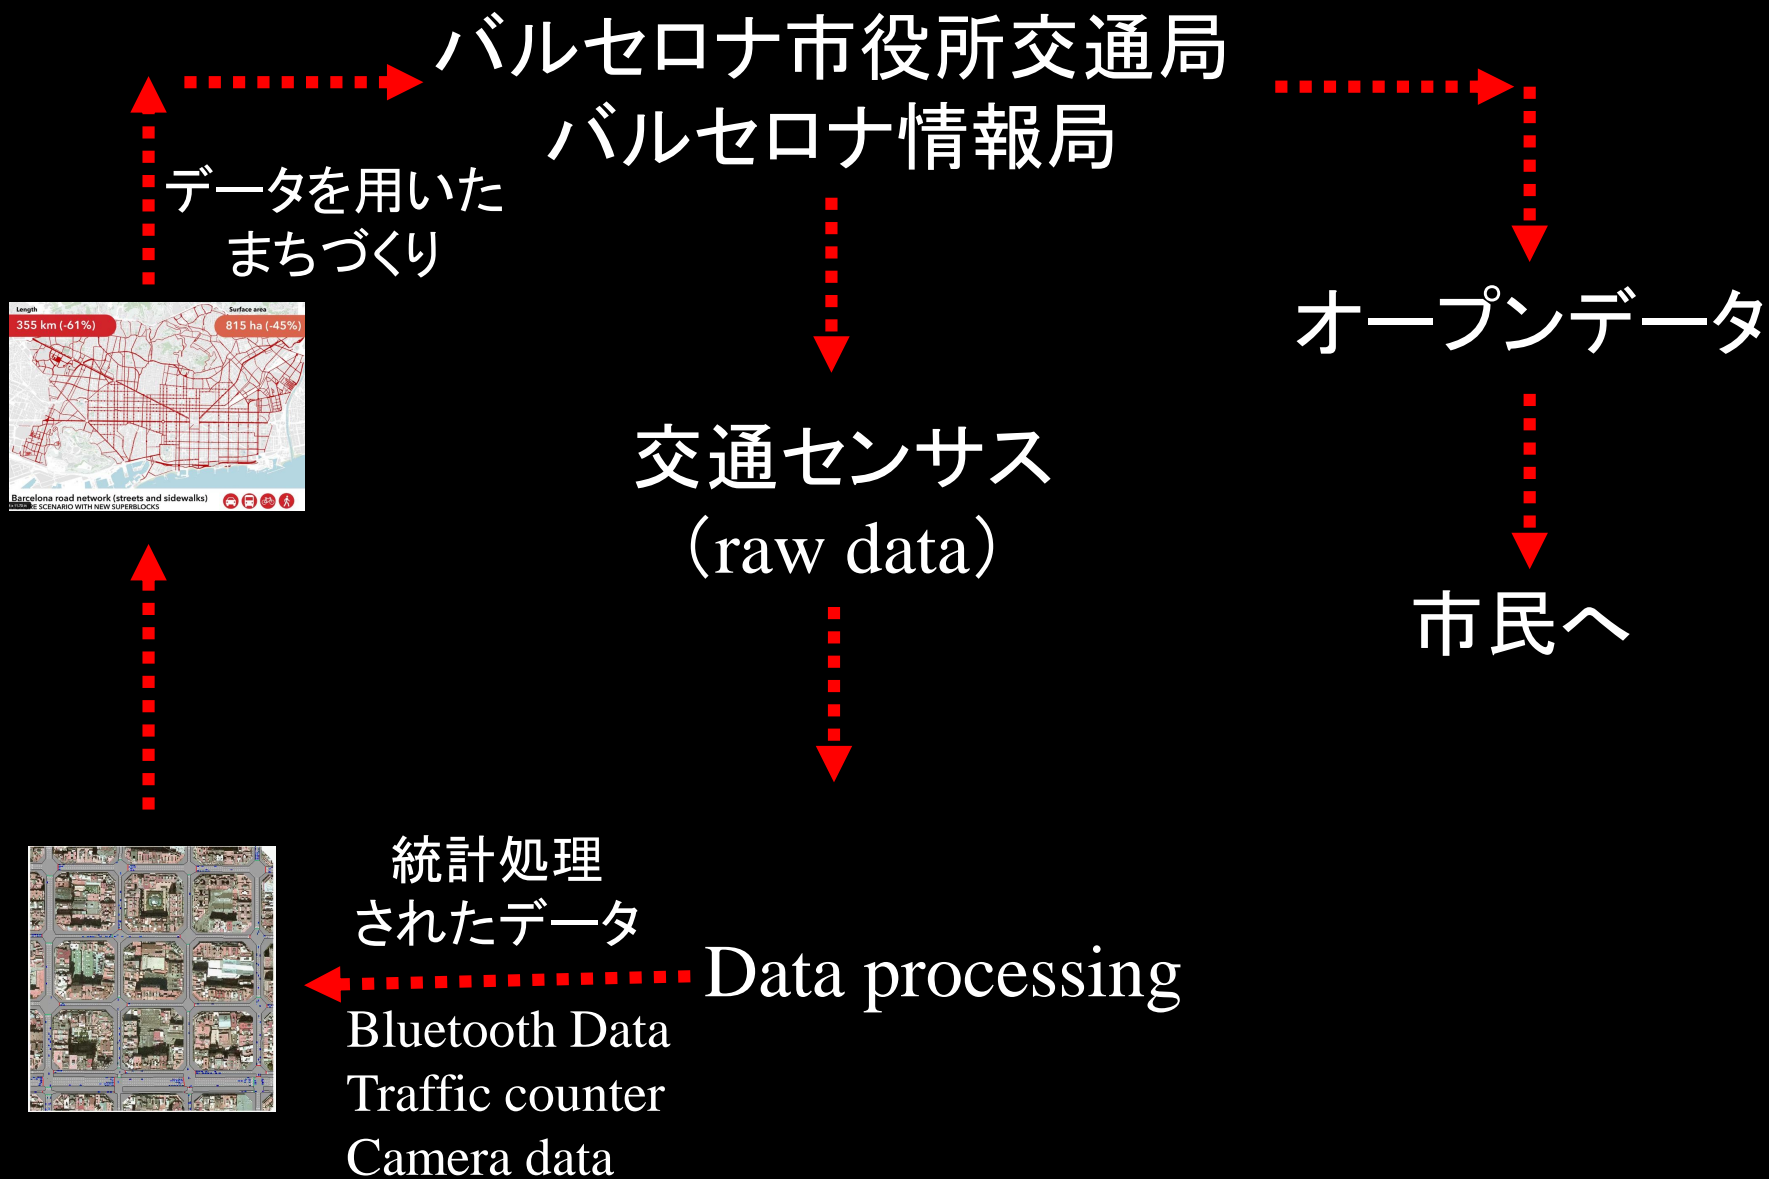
バルセロナ市役所交通局
バルセロナ情報局

データを用いた
まちづくり

Length
355 km (-61%)
Surface area
815 ha (-45%)
Barcelona road network (streets and sidewalks)
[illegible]E SCENARIO WITH NEW SUPERBLOCKS

オープンデータ

市民へ

交通センサス
(raw data)

統計処理
されたデータ

Data processing

Bluetooth Data
Traffic counter
Camera data